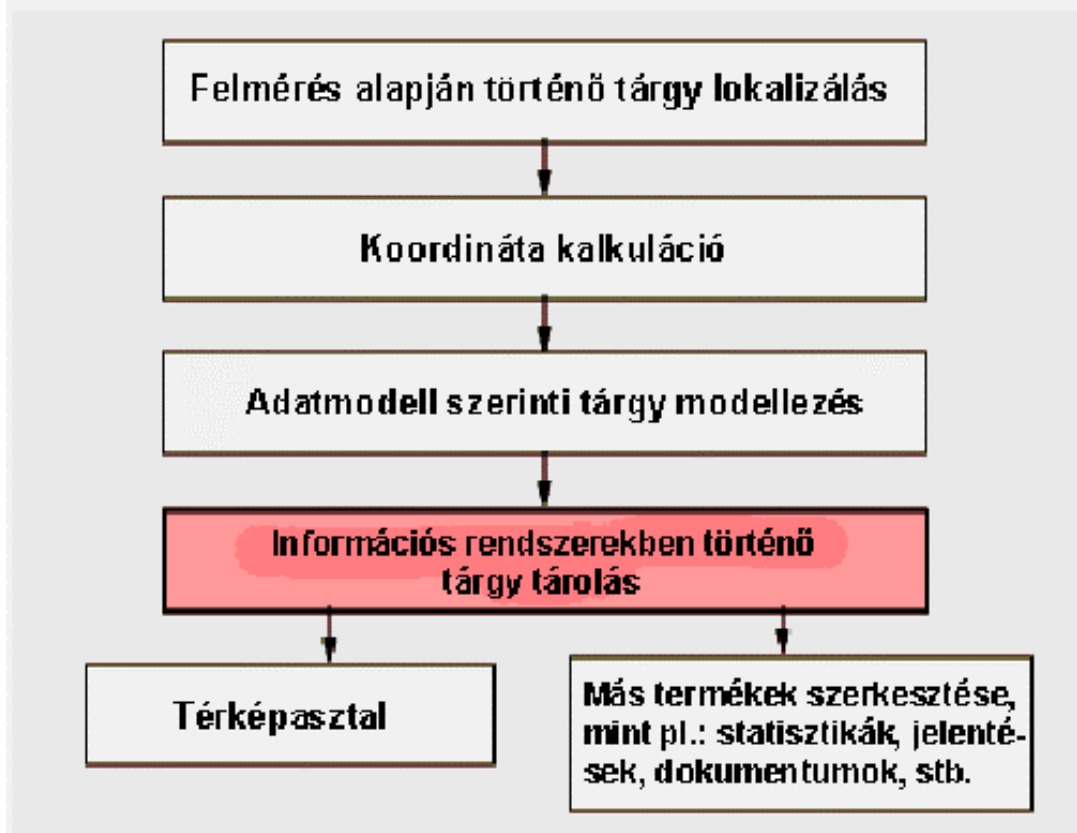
Felmérés alapján történő tárgy lokalizálás

Koordináta kalkuláció

Adatmodell szerinti tárgy modellezés

Információs rendszerekben történő tárgy tárolás

Térképasztal

Más termékek szerkesztése, mint pl.: statisztikák, jelentések, dokumentumok, stb.